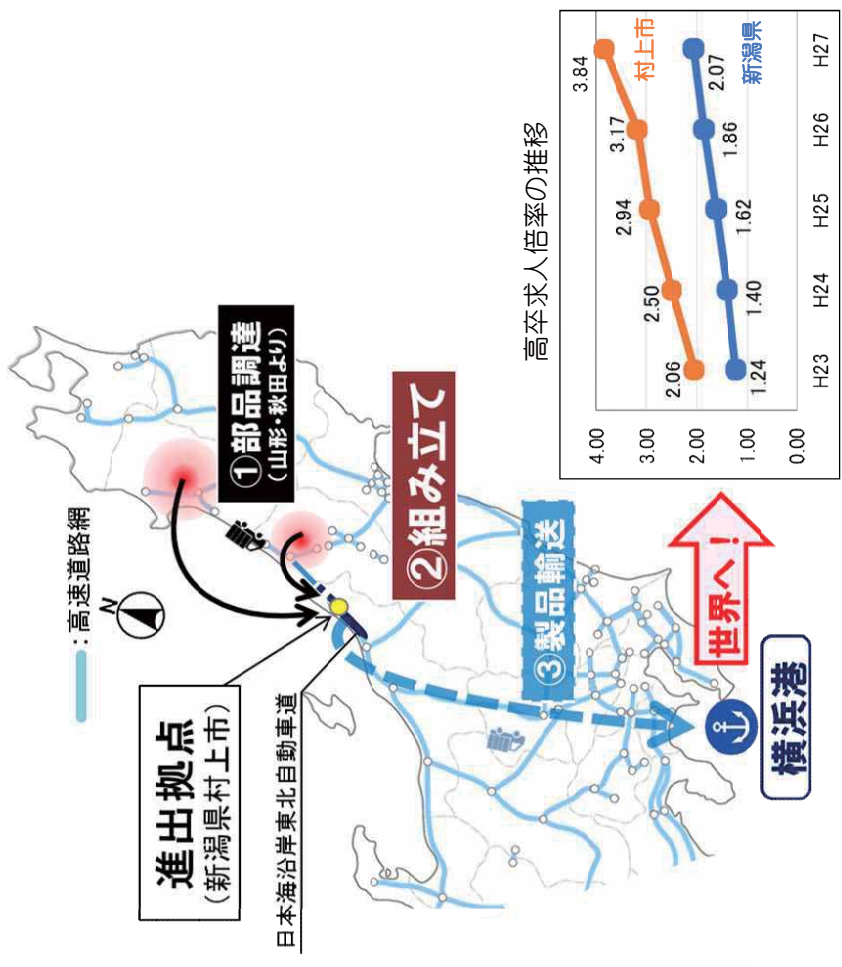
高卒求人倍率の推移

| | H23 | H24 | H25 | H26 | H27 |
|---|---|---|---|---|---|
| 村上市 | 2.06 | 2.50 | 2.94 | 3.17 | 3.84 |
| 新潟県 | 1.24 | 1.40 | 1.62 | 1.86 | 2.07 |

4.00
3.00
2.00
1.00
0.00

：高速道路網

N

①部品調達
（山形・秋田より）

②組み立て

③製品輸送

世界へ！

横浜港

進出拠点
（新潟県村上市）

日本海沿岸東北自動車道